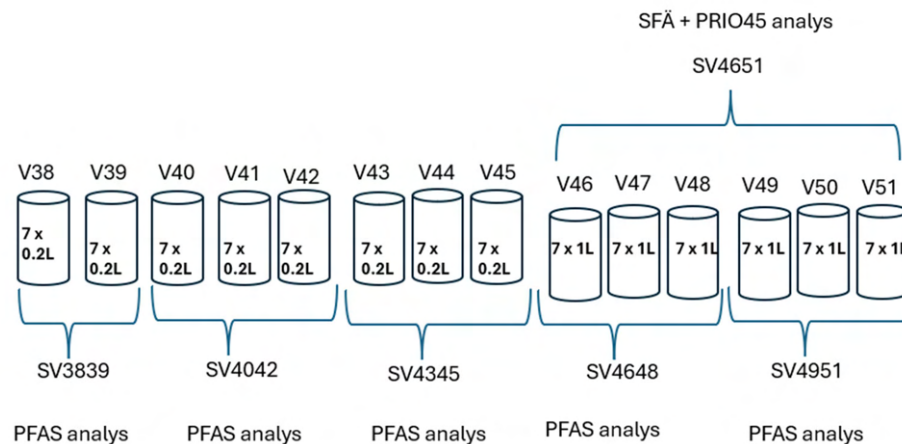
SFÄ + PRIO45 analys

SV4651

V38 V39 V40 V41 V42 V43 V44 V45 V46 V47 V48 V49 V50 V51

7 x 0.2L
7 x 0.2L
7 x 0.2L
7 x 0.2L
7 x 0.2L
7 x 0.2L
7 x 0.2L
7 x 0.2L
7 x 1L
7 x 1L
7 x 1L
7 x 1L
7 x 1L
7 x 1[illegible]

SV3839 SV4042 SV4345 SV4648 SV4951

PFAS analys PFAS analys PFAS analys PFAS analys PFAS analys